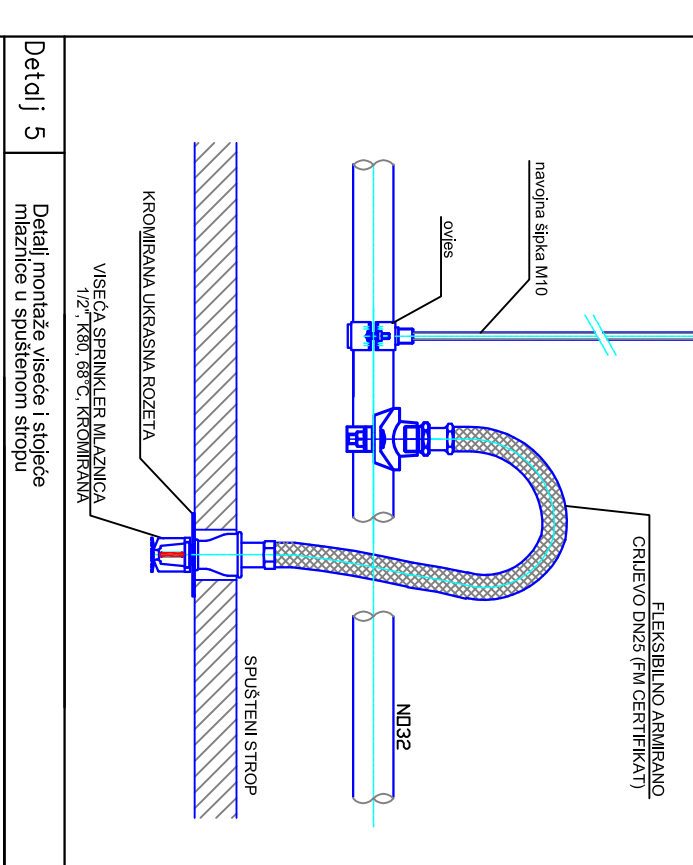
Detalj 5

Detalj montaže viseće i stojeće mlaznice u spuštenom stropu

navojna šipka M10

ovjes

KROMIRANA UKRASNA ROZETA

VISEĆA SPRINKLER MLAZNICA 1/2", K80, 68°C, KROMIRANA

FLEKSIBILNO ARMIRANO CRIJEVO DN25 (FM CERTIFIKAT)

SPUŠTENI STROP

NO32